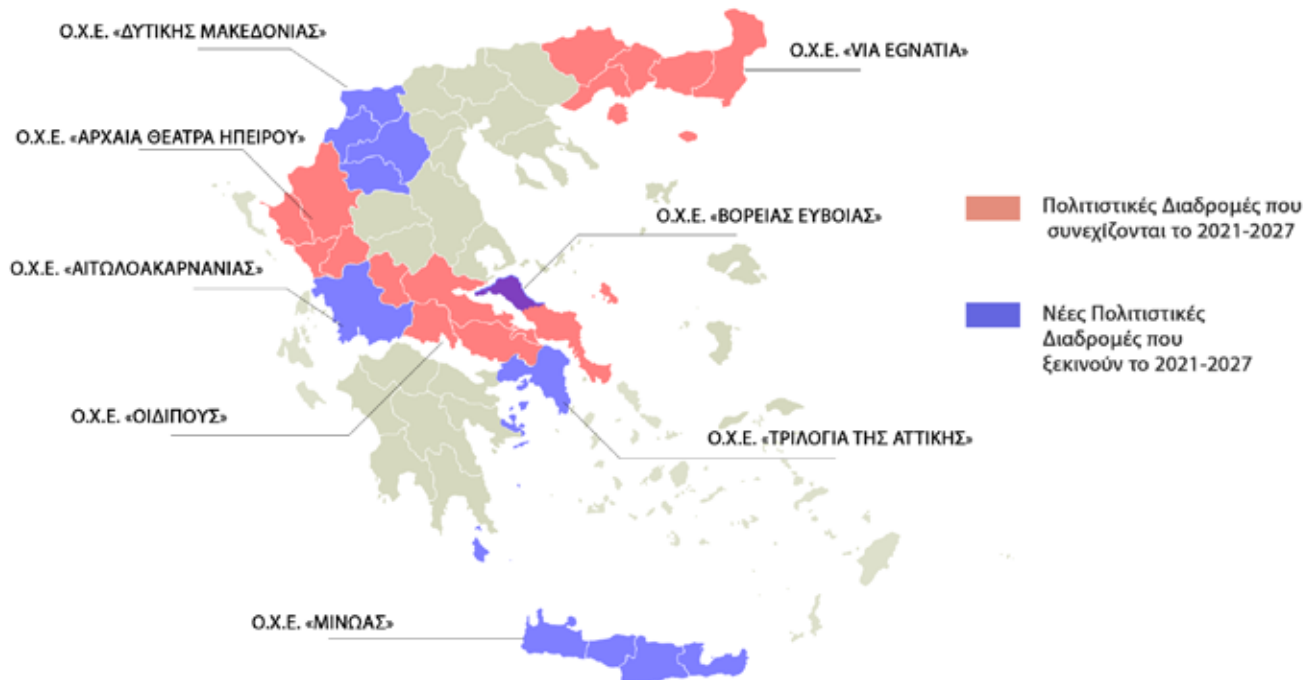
Ο.Χ.Ε. «ΔΥΤΙΚΗΣ ΜΑΚΕΔΟΝΙΑΣ»

Ο.Χ.Ε. «VIA EGNATIA»

Ο.Χ.Ε. «ΑΡΧΑΙΑ ΘΕΑΤΡΑ ΗΠΕΙΡΟΥ»

Πολιτιστικές Διαδρομές που συνεχίζονται το 2021-2027

Ο.Χ.Ε. «ΒΟΡΕΙΑΣ ΕΥΒΟΙΑΣ»

Ο.Χ.Ε. «ΑΙΤΩΛΟΑΚΑΡΝΑΝΙΑΣ»

Νέες Πολιτιστικές Διαδρομές που ξεκινούν το 2021-2027

Ο.Χ.Ε. «ΟΙΔΙΠΟΥΣ»

Ο.Χ.Ε. «ΤΡΙΛΟΓΙΑ ΤΗΣ ΑΤΤΙΚΗΣ»

Ο.Χ.Ε. «ΜΙΝΩΑΣ»